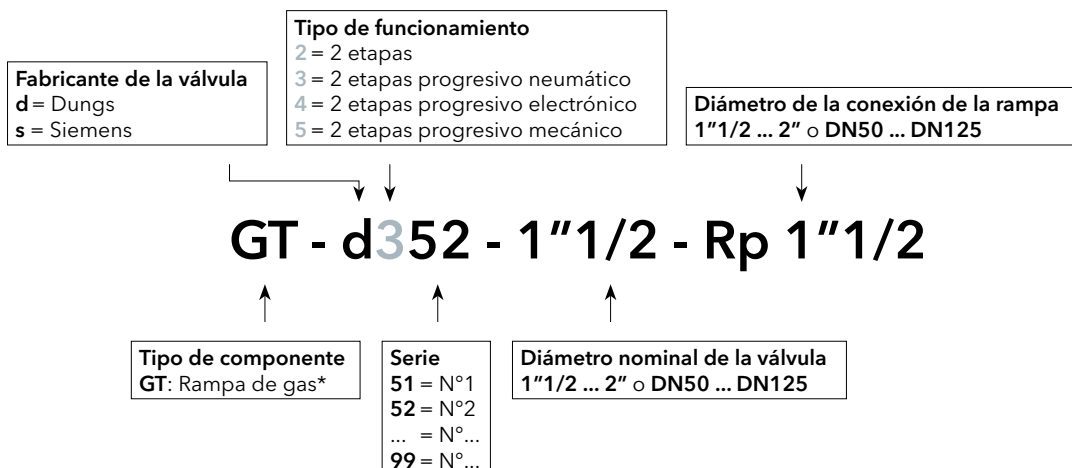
Tipo de funcionamiento
2 = 2 etapas
3 = 2 etapas progresivo neumático
4 = 2 etapas progresivo electrónico
5 = 2 etapas progresivo mecánico

Fabricante de la válvula
d = Dungs
s = Siemens

Diámetro de la conexión de la rampa
1"1/2 ... 2" o DN50 ... DN125

GT - d352 - 1"1/2 - Rp 1"1/2

Tipo de componente
GT: Rampa de gas*

Serie
51 = N°1
52 = N°2
... = N°...
99 = N°...

Diámetro nominal de la válvula
1"1/2 ... 2" o DN50 ... DN125